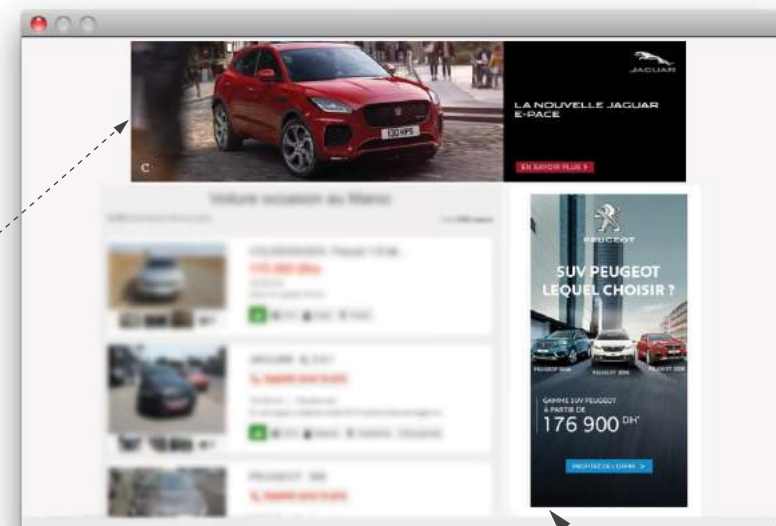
JAGUAR

LA NOUVELLE JAGUAR E-PACE

EN SAVOIR PLUS >

Voiture occasion au Maroc

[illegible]

PEUGEOT

SUV PEUGEOT LEQUEL CHOISIR ?

GAMME SUV PEUGEOT À PARTIR DE

176 900 DH*

PROFITEZ DE L'OFFRE >

JAGUAR

PEUGEOT